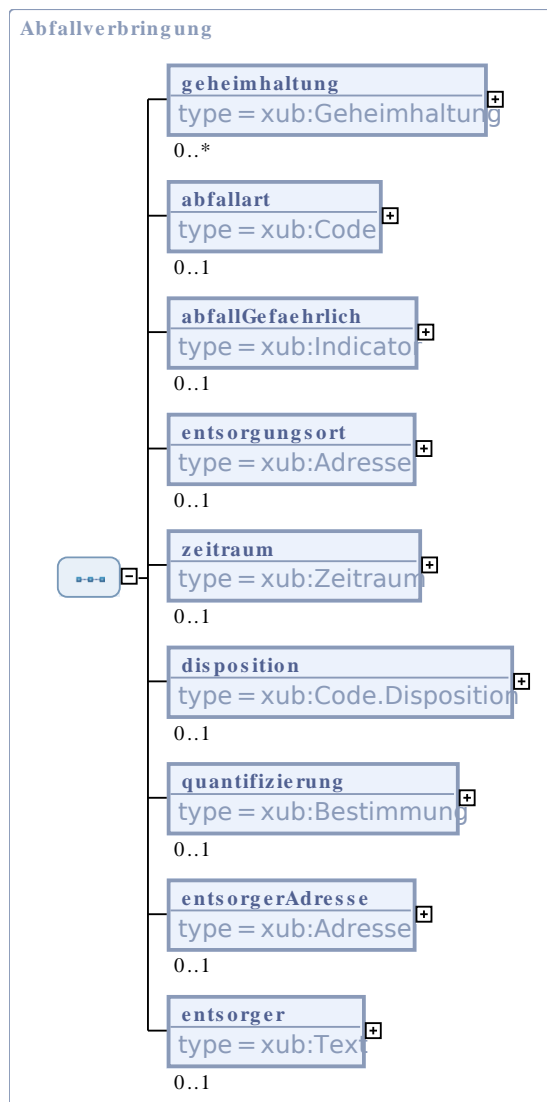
Abfallverbringung

geheimhaltung
type = xub:Geheimhaltung
0..*

abfallart
type = xub:Code
0..1

abfallGefaehrlich
type = xub:Indicator
0..1

entsorgungsort
type = xub:Adresse
0..1

zeitraum
type = xub:Zeitraum
0..1

disposition
type = xub:Code.Disposition
0..1

quantifizierung
type = xub:Bestimmung
0..1

entsorgerAdresse
type = xub:Adresse
0..1

entsorger
type = xub:Text
0..1